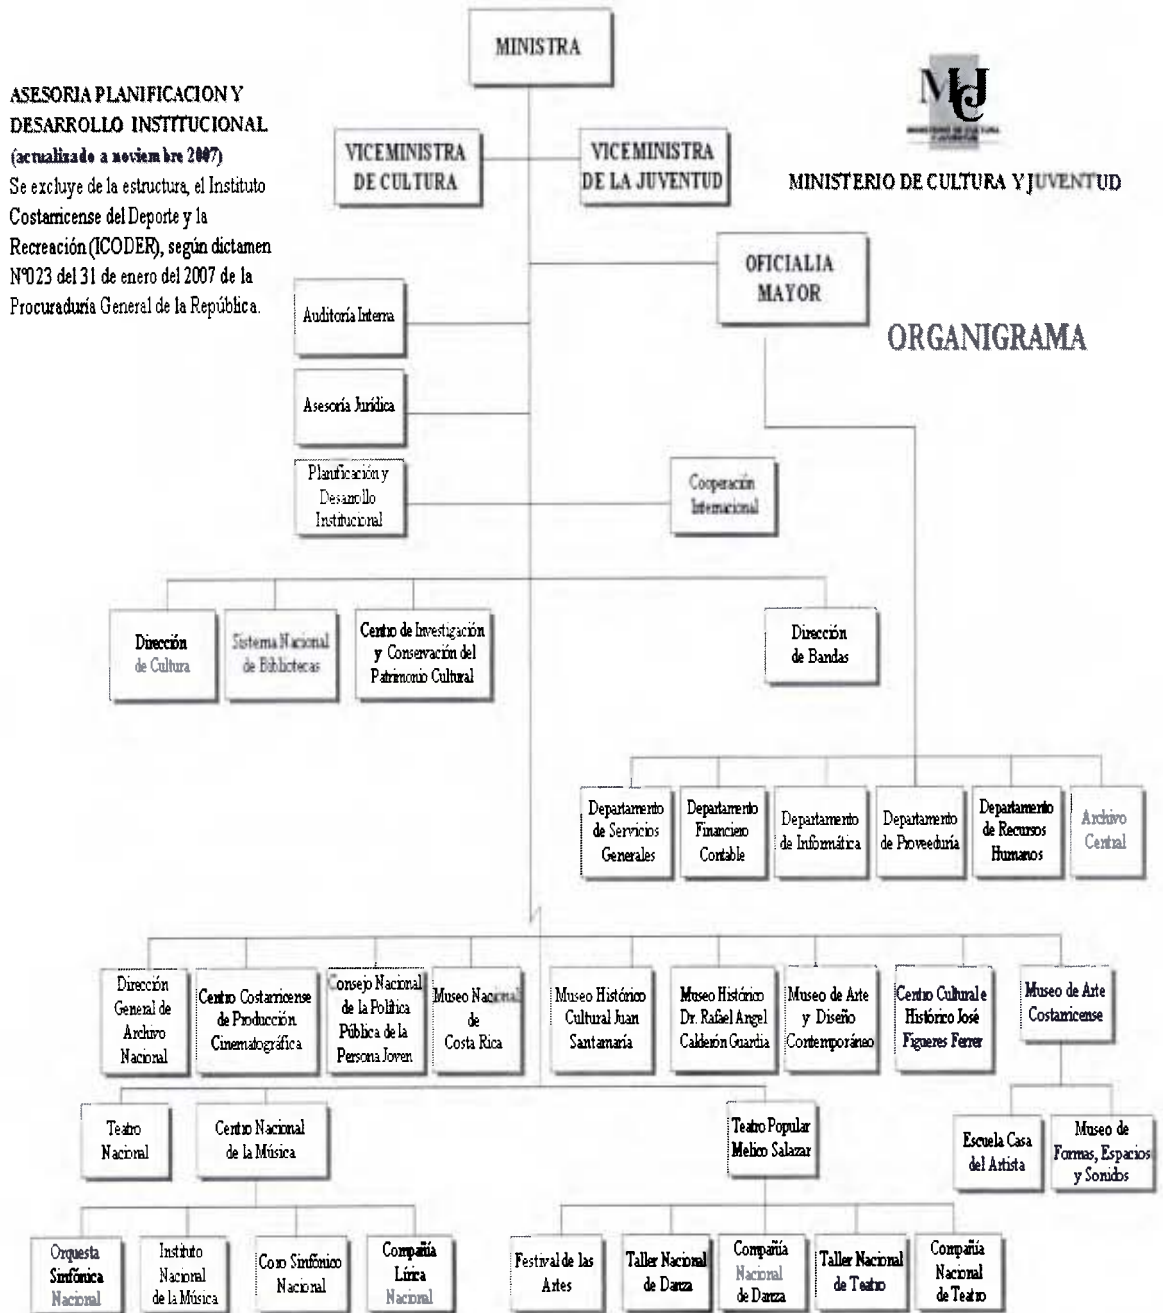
MINISTRA

ASESORIA PLANIFICACION Y DESARROLLO INSTITUCIONAL
(actualizado a noviembre 2007)
Se excluye de la estructura, el Instituto Costarricense del Deporte y la Recreación (ICODER), según dictamen N°023 del 31 de enero del 2007 de la Procuraduría General de la República.

MCJ

MINISTERIO DE CULTURA Y JUVENTUD

VICEMINISTRA DE CULTURA

VICEMINISTRA DE LA JUVENTUD

OFICIALIA MAYOR

ORGANIGRAMA

Auditoría Interna

Asesoría Jurídica

Planificación y Desarrollo Institucional

Cooperación Internacional

Dirección de Cultura

Sistema Nacional de Bibliotecas

Centro de Investigación y Conservación del Patrimonio Cultural

Dirección de Bandas

Departamento de Servicios Generales

Departamento Financiero Contable

Departamento de Informática

Departamento de Proveeduría

Departamento de Recursos Humanos

Archivo Central

Dirección General de Archivo Nacional

Centro Costarricense de Producción Cinematográfica

Consejo Nacional de la Política Pública de la Persona Joven

Museo Nacional de Costa Rica

Museo Histórico Cultural Juan Santamaría

Museo Histórico Dr. Rafael Angel Calderón Guardia

Museo de Arte y Diseño Contemporáneo

Centro Cultural e Histórico José Figueres Ferrer

Museo de Arte Costarricense

Teatro Nacional

Centro Nacional de la Música

Teatro Popular Melico Salazar

Escuela Casa del Artista

Museo de Formas, Espacios y Sonidos

Orquesta Sinfónica Nacional

Instituto Nacional de la Música

Coro Sinfónico Nacional

Compañía Lírica Nacional

Festival de las Artes

Taller Nacional de Danza

Compañía Nacional de Danza

Taller Nacional de Teatro

Compañía Nacional de Teatro